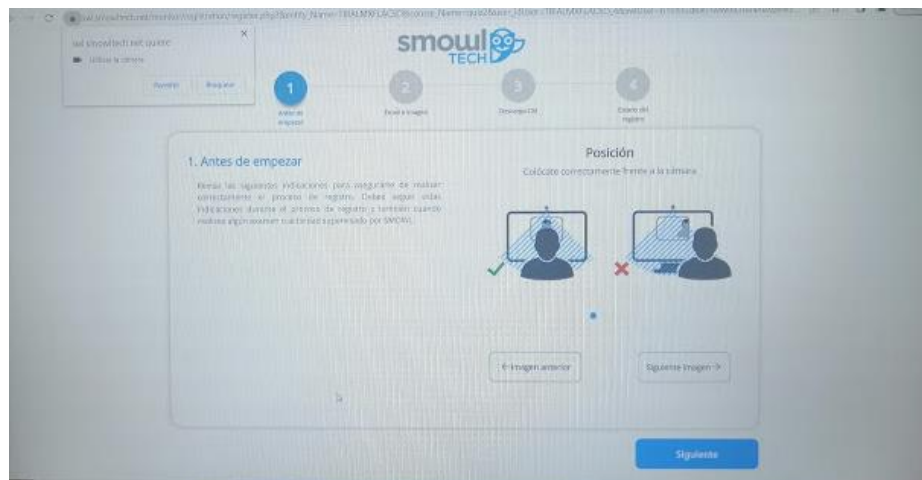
swl.smowltech.net quiere

Utilizar la cámara

Permitir

Bloquear

smowl TECH

1

Antes de empezar

2

Escanear imagen

3

Descarga CM

3

Estado del registro

1. Antes de empezar

Revisa las siguientes indicaciones para asegurarte de realizar correctamente el proceso de registro. Debes seguir estas indicaciones durante el proceso de registro y también cuando realices algún examen o actividad supervisado por SMOWL.

Posición

Colócate correctamente frente a la cámara

← Imagen anterior

Siguiente imagen →

Siguiente